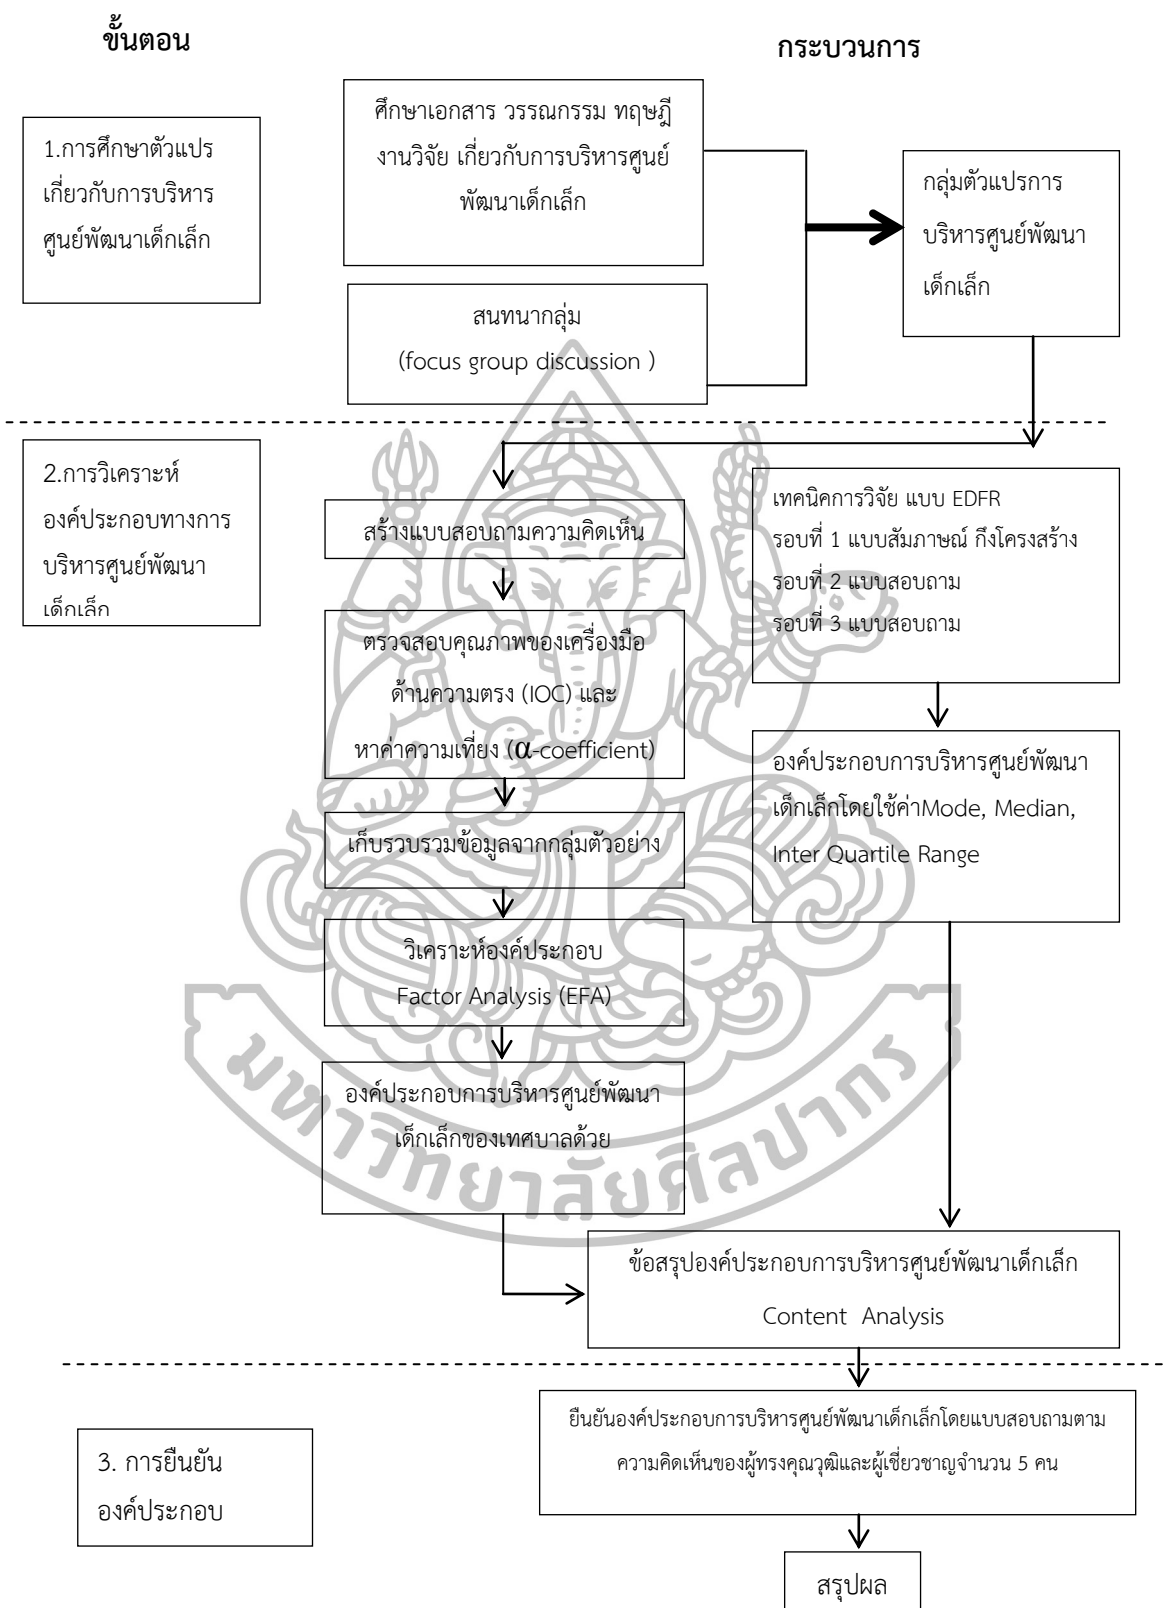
ขั้นตอน

กระบวนการ

1.การศึกษาตัวแปรเกี่ยวกับการบริหารศูนย์พัฒนาเด็กเล็ก

ศึกษาเอกสาร วรรณกรรม ทฤษฎี งานวิจัย เกี่ยวกับการบริหารศูนย์พัฒนาเด็กเล็ก

สนทนากลุ่ม (focus group discussion )

กลุ่มตัวแปรการบริหารศูนย์พัฒนาเด็กเล็ก

2.การวิเคราะห์องค์ประกอบทางการบริหารศูนย์พัฒนาเด็กเล็ก

สร้างแบบสอบถามความคิดเห็น

ตรวจสอบคุณภาพของเครื่องมือด้านความตรง (IOC) และหาค่าความเที่ยง ($\alpha$-coefficient)

เก็บรวบรวมข้อมูลจากกลุ่มตัวอย่าง

วิเคราะห์องค์ประกอบ Factor Analysis (EFA)

องค์ประกอบการบริหารศูนย์พัฒนาเด็กเล็กของเทศบาลด้วย

เทคนิคการวิจัย แบบ EDFR
รอบที่ 1 แบบสัมภาษณ์ กึ่งโครงสร้าง
รอบที่ 2 แบบสอบถาม
รอบที่ 3 แบบสอบถาม

องค์ประกอบการบริหารศูนย์พัฒนาเด็กเล็กโดยใช้ค่าMode, Median, Inter Quartile Range

ข้อสรุปองค์ประกอบการบริหารศูนย์พัฒนาเด็กเล็ก Content Analysis

3. การยืนยันองค์ประกอบ

ยืนยันองค์ประกอบการบริหารศูนย์พัฒนาเด็กเล็กโดยแบบสอบถามตามความคิดเห็นของผู้ทรงคุณวุฒิและผู้เชี่ยวชาญจำนวน 5 คน

สรุปผล

มหาวิทยาลัยศิลปากร